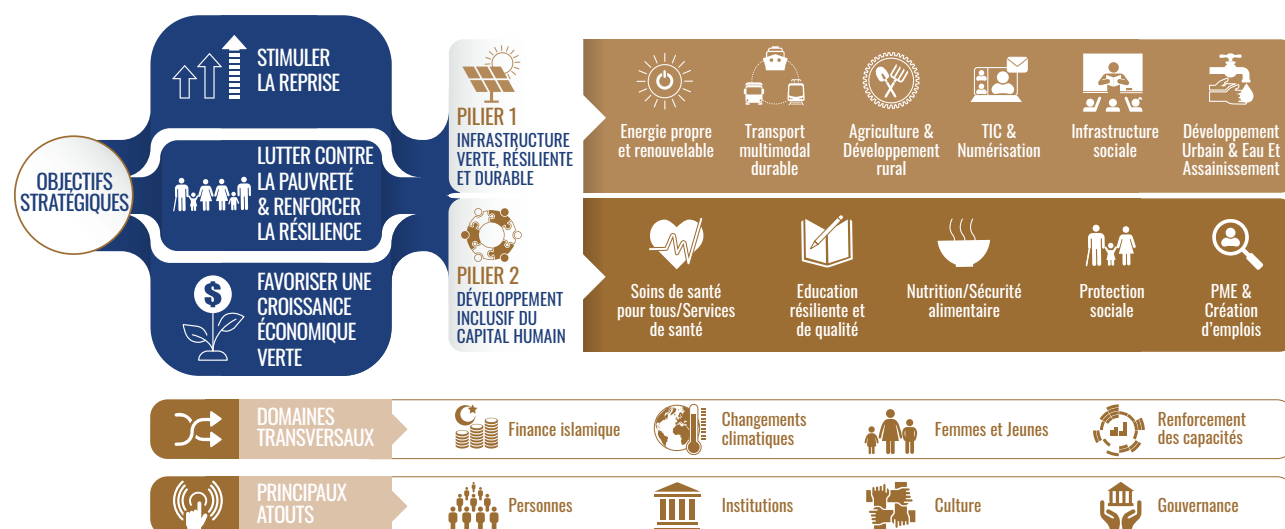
OBJECTIFS STRATÉGIQUES

STIMULER LA REPRISE

LUTTER CONTRE LA PAUVRETÉ & RENFORCER LA RÉSILIENCE

FAVORISER UNE CROISSANCE ÉCONOMIQUE VERTE

PILIER 1
INFRASTRUCTURE VERTE, RÉSILIENTE ET DURABLE

Energie propre et renouvelable

Transport multimodal durable

Agriculture & Développement rural

TIC & Numérisation

Infrastructure sociale

Développement Urbain & Eau Et Assainissement

PILIER 2
DÉVELOPPEMENT INCLUSIF DU CAPITAL HUMAIN

Soins de santé pour tous/Services de santé

Education résiliente et de qualité

Nutrition/Sécurité alimentaire

Protection sociale

PME & Création d'emplois

DOMAINES TRANSVERSAUX

Finance islamique

Changements climatiques

Femmes et Jeunes

Renforcement des capacités

PRINCIPAUX ATOUTS

Personnes

Institutions

Culture

Gouvernance